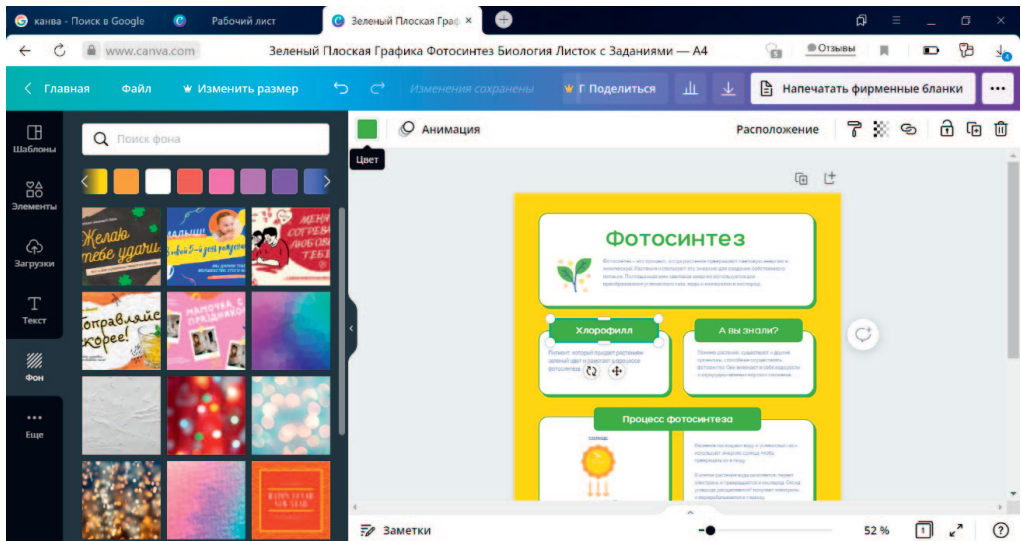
канва - Поиск в Google
Рабочий лист
Зеленый Плоская Граф
www.canva.com
Зеленый Плоская Графика Фотосинтез Биология Листок с Заданиями — A4
Отзывы
Главная
Файл
Изменить размер
Изменения сохранены
Поделиться
Напечатать фирменные бланки
Шаблоны
Поиск фона
Анимация
Расположение
Цвет
Элементы
Загрузки
Текст
Фон
Еще
Желаю тебе удачи
Поздравляю с 8-ым днем рождения!
Меня согреваю любовью тебя
Поздравляю скорее!
Мамочка, с праздником
Фотосинтез
Хлорофилл
А вы знали?
Процесс фотосинтеза
Заметки
52 %